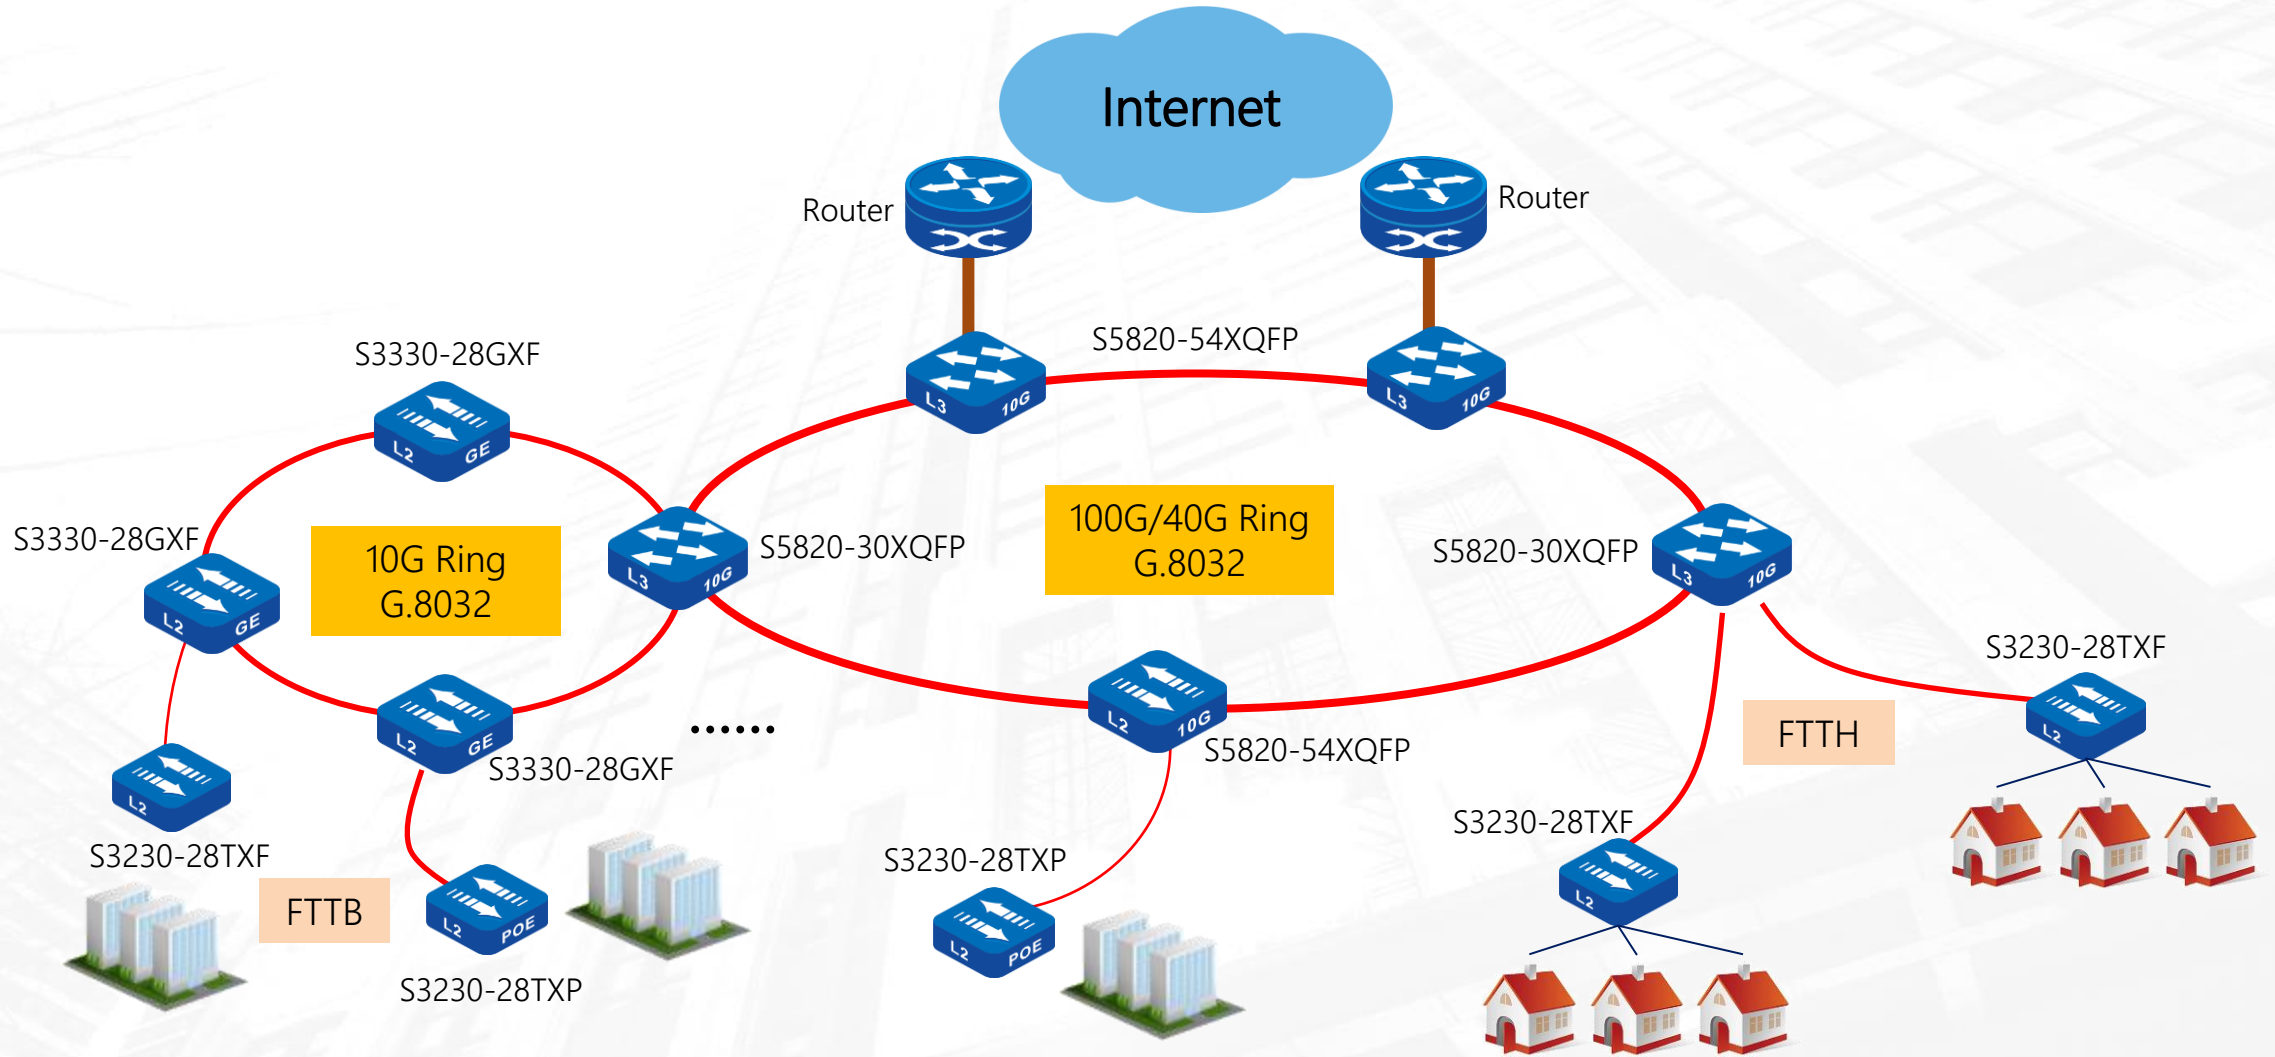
Internet

Router

Router

S5820-54XQFP

L3 10G

L3 10G

S3330-28GXF

L2 GE

S3330-28GXF

L2 GE

10G Ring
G.8032

L3 10G

S5820-30XQFP

100G/40G Ring
G.8032

S5820-30XQFP

L3 10G

S3230-28TXF

L2

L2 GE

S3330-28GXF

......

L2 10G

S5820-54XQFP

FTTH

L2

L2

S3230-28TXF

S3230-28TXF

FTTB

L2 POE

S3230-28TXP

S3230-28TXP

L2 POE

L2